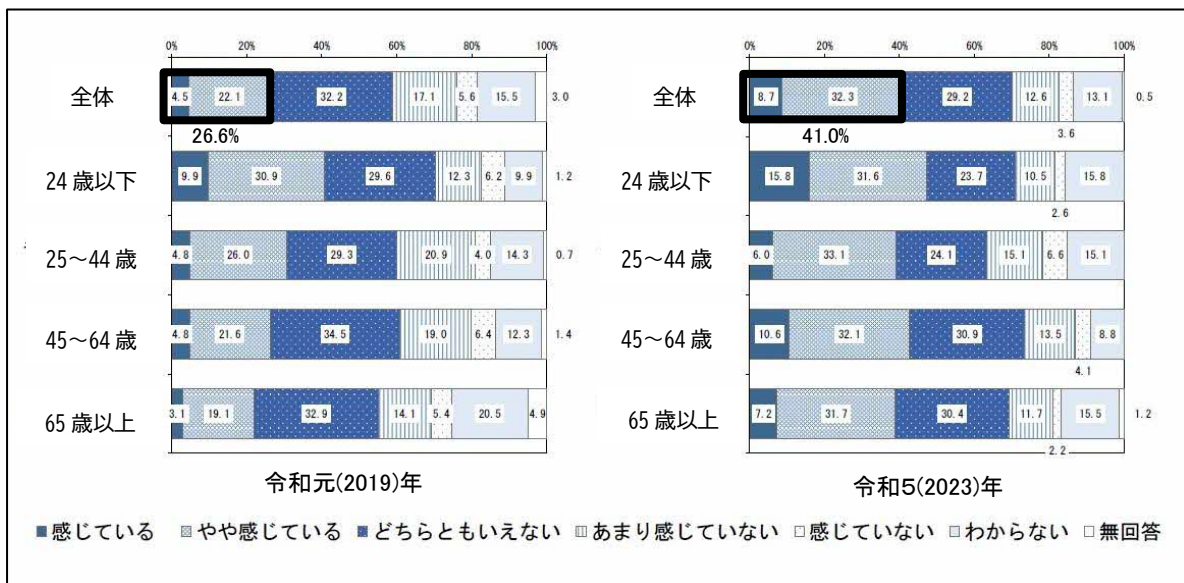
0% 20% 40% 60% 80% 100%

| | | | | | | | |
|---|---|---|---|---|---|---|---|
| 全体 | 4.5 | 22.1 | 32.2 | 17.1 | 5.6 | 15.5 | 3.0 |
| 24 歳以下 | 9.9 | 30.9 | 29.6 | 12.3 | 6.2 | 9.9 | 1.2 |
| 25～44 歳 | 4.8 | 26.0 | 29.3 | 20.9 | 4.0 | 14.3 | 0.7 |
| 45～64 歳 | 4.8 | 21.6 | 34.5 | 19.0 | 6.4 | 12.3 | 1.4 |
| 65 歳以上 | 3.1 | 19.1 | 32.9 | 14.1 | 5.4 | 20.5 | 4.9 |

26.6%

令和元(2019)年

0% 20% 40% 60% 80% 100%

| | | | | | | | |
|---|---|---|---|---|---|---|---|
| 全体 | 8.7 | 32.3 | 29.2 | 12.6 | 3.6 | 13.1 | 0.5 |
| 24 歳以下 | 15.8 | 31.6 | 23.7 | 10.5 | 2.6 | 15.8 | |
| 25～44 歳 | 6.0 | 33.1 | 24.1 | 15.1 | 6.6 | 15.1 | |
| 45～64 歳 | 10.6 | 32.1 | 30.9 | 13.5 | 4.1 | 8.8 | |
| 65 歳以上 | 7.2 | 31.7 | 30.4 | 11.7 | 2.2 | 15.5 | 1.2 |

41.0%

令和5(2023)年

■感じている ■やや感じている ■どちらともいえない ■あまり感じていない □感じていない □わからない □無回答